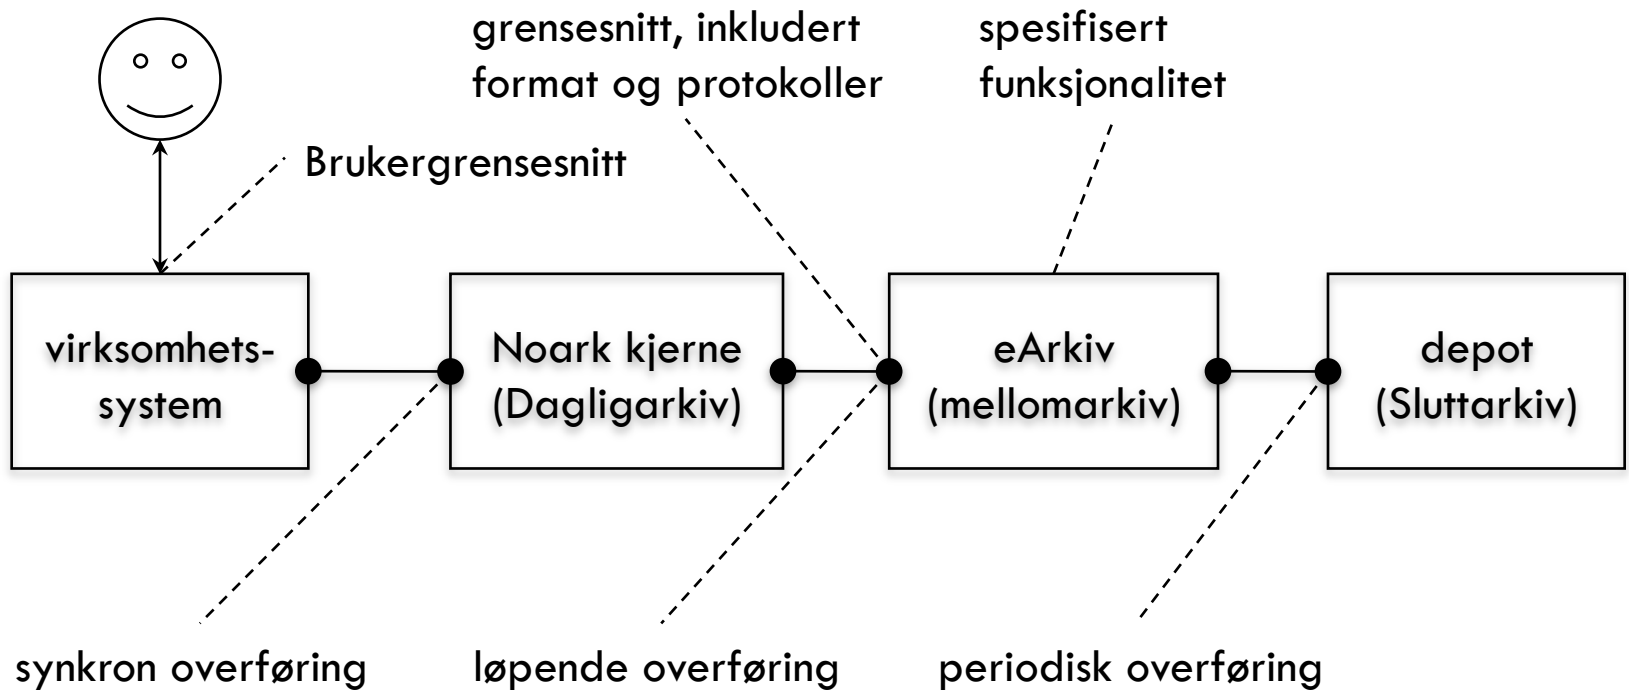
grensesnitt, inkludert format og protokoller

spesifisert funksjonalitet

Brukergrensesnitt

virksomhets-system

Noark kjerne (Dagligarkiv)

eArkiv (mellomarkiv)

depot (Sluttarkiv)

synkron overføring

løpende overføring

periodisk overføring